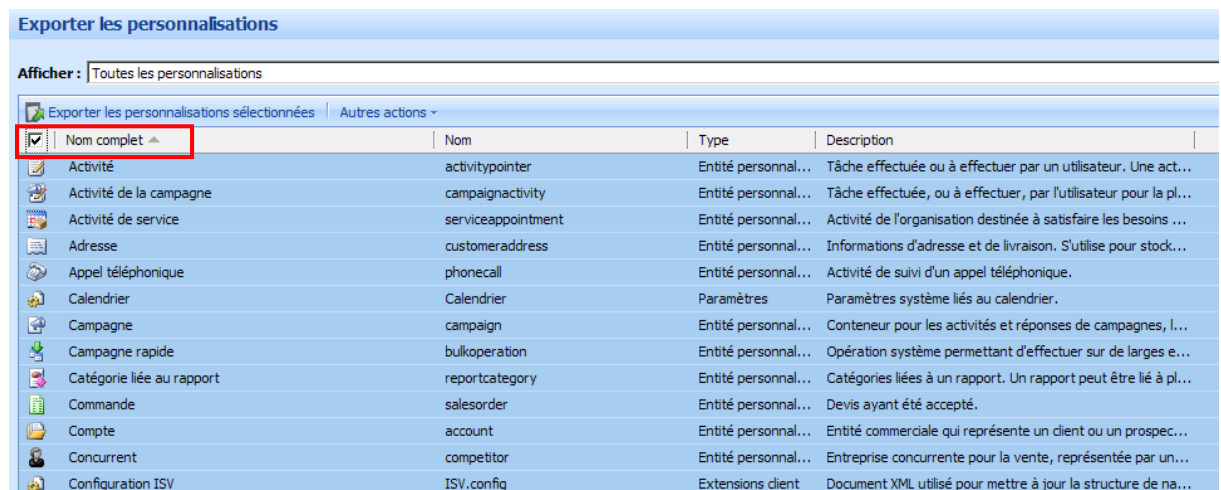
Exporter les personnalisations

Afficher : Toutes les personnalisations

Exporter les personnalisations sélectionnées | Autres actions

| Nom complet | Nom | Type | Description |
|---|---|---|---|
| Activité | activitypointer | Entité personnal... | Tâche effectuée ou à effectuer par un utilisateur. Une act... |
| Activité de la campagne | campaignactivity | Entité personnal... | Tâche effectuée, ou à effectuer, par l'utilisateur pour la pl... |
| Activité de service | serviceappointment | Entité personnal... | Activité de l'organisation destinée à satisfaire les besoins ... |
| Adresse | customeraddress | Entité personnal... | Informations d'adresse et de livraison. S'utilise pour stock... |
| Appel téléphonique | phonecall | Entité personnal... | Activité de suivi d'un appel téléphonique. |
| Calendrier | Calendrier | Paramètres | Paramètres système liés au calendrier. |
| Campagne | campaign | Entité personnal... | Conteneur pour les activités et réponses de campagnes, l... |
| Campagne rapide | bulkoperation | Entité personnal... | Opération système permettant d'effectuer sur de larges e... |
| Catégorie liée au rapport | reportcategory | Entité personnal... | Catégories liées à un rapport. Un rapport peut être lié à pl... |
| Commande | salesorder | Entité personnal... | Devis ayant été accepté. |
| Compte | account | Entité personnal... | Entité commerciale qui représente un client ou un prospec... |
| Concurrent | competitor | Entité personnal... | Entreprise concurrente pour la vente, représentée par un... |
| Configuration ISV | ISV.config | Extensions client | Document XML utilisé pour mettre à jour la structure de na... |